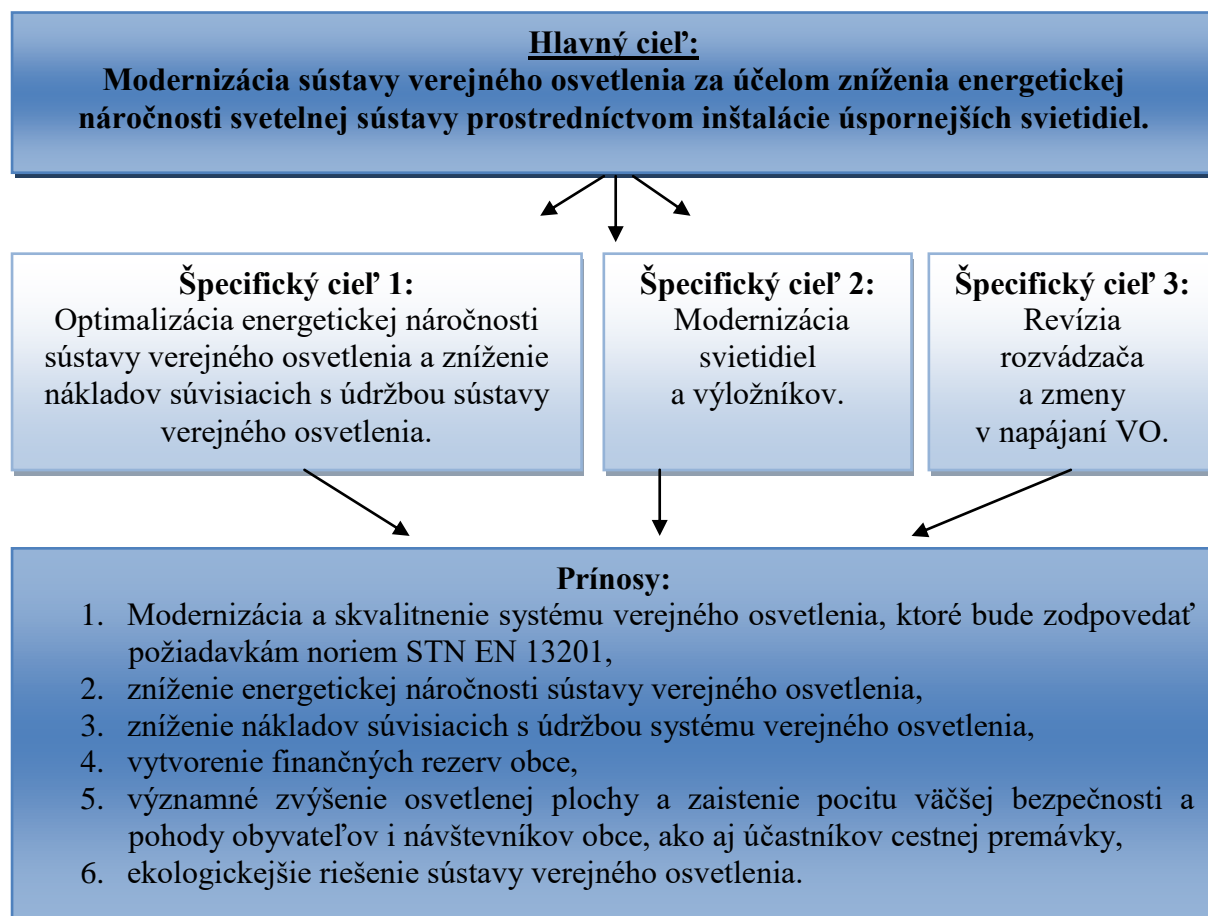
Hlavný cieľ:
Modernizácia sústavy verejného osvetlenia za účelom zníženia energetickej náročnosti svetelnej sústavy prostredníctvom inštalácie úspornejších svietidiel.

Špecifický cieľ 1:
Optimalizácia energetickej náročnosti sústavy verejného osvetlenia a zníženie nákladov súvisiacich s údržbou sústavy verejného osvetlenia.

Špecifický cieľ 2:
Modernizácia svietidiel a výložníkov.

Špecifický cieľ 3:
Revízia rozvádzača a zmeny v napájaní VO.

Prínosy:
1. Modernizácia a skvalitnenie systému verejného osvetlenia, ktoré bude zodpovedať požiadavkám noriem STN EN 13201,
2. zníženie energetickej náročnosti sústavy verejného osvetlenia,
3. zníženie nákladov súvisiacich s údržbou systému verejného osvetlenia,
4. vytvorenie finančných rezerv obce,
5. významné zvýšenie osvetlenej plochy a zaistenie pocitu väčšej bezpečnosti a pohody obyvateľov i návštevníkov obce, ako aj účastníkov cestnej premávky,
6. ekologickejšie riešenie sústavy verejného osvetlenia.